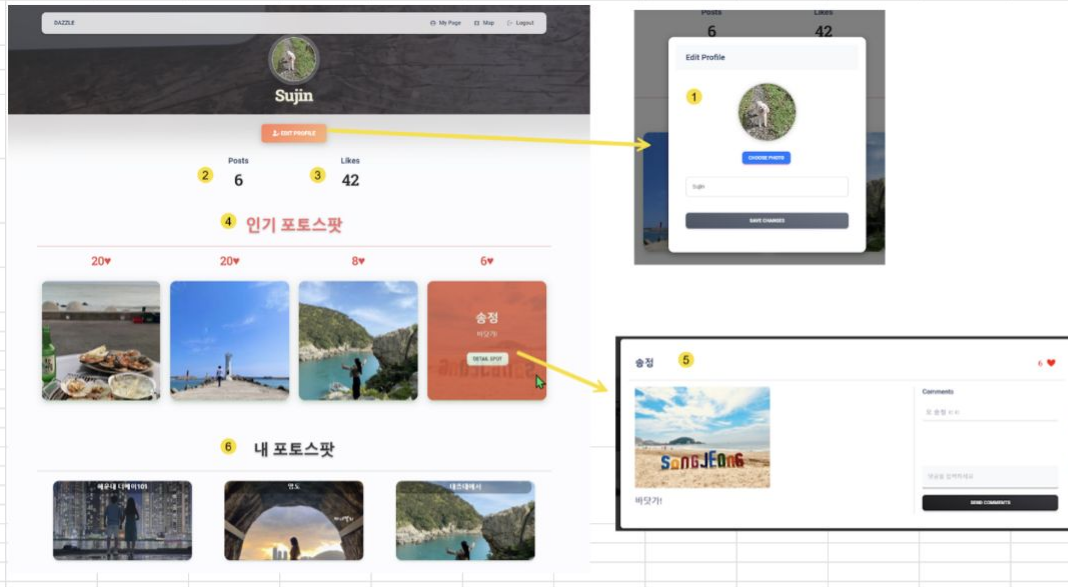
DAZZLE

My Page Map Logout

Sujin

EDIT PROFILE

Posts
6

Likes
42

2 3

4 인기 포토스팟

20♥ 20♥ 8♥ 6♥

송정
바닷가

DETAIL SPOT

6 내 포토스팟

해운대 더베이101 영도 태종대에서

Posts Likes
6 42

Edit Profile

1

CHOOSE PHOTO

Sujin

SAVE CHANGES

송정 5

6 ♥

SONGJEONG

바닷가!!

Comments

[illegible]

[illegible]

SEND COMMENTS